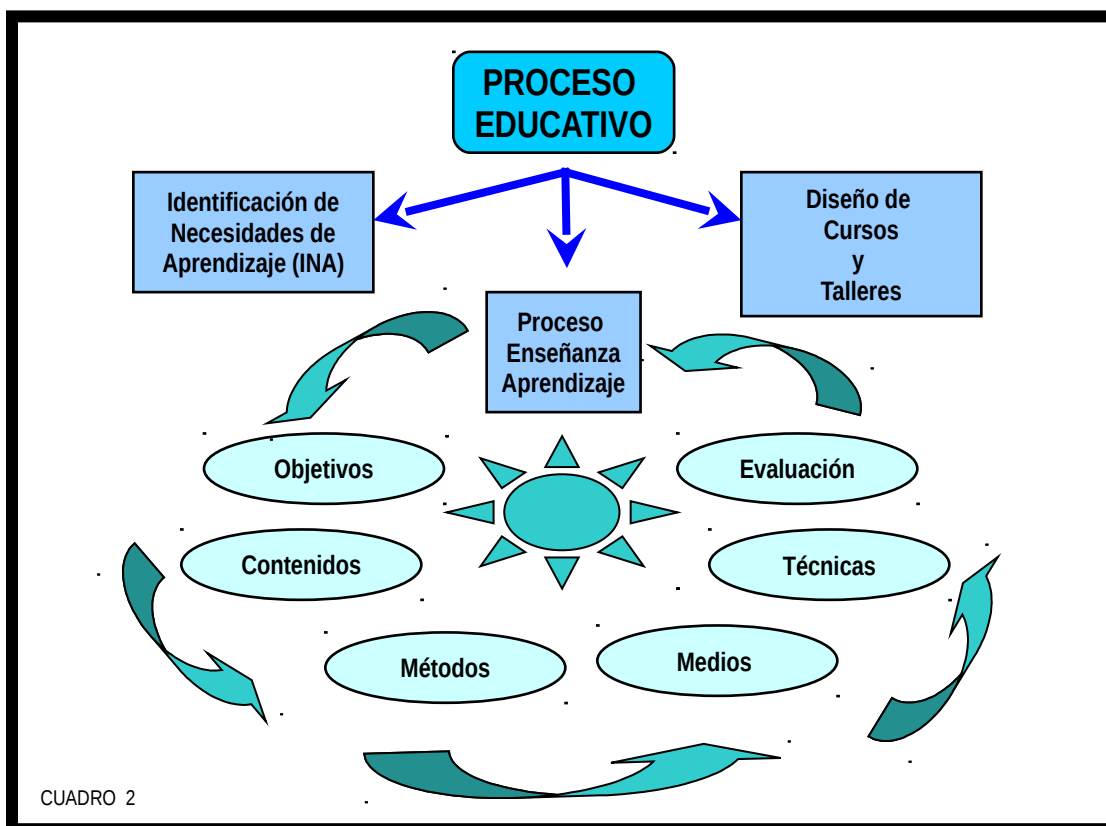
PROCESO EDUCATIVO

Identificación de Necesidades de Aprendizaje (INA)

Diseño de Cursos y Talleres

Proceso Enseñanza Aprendizaje

Objetivos

Evaluación

Contenidos

Técnicas

Métodos

Medios

CUADRO 2